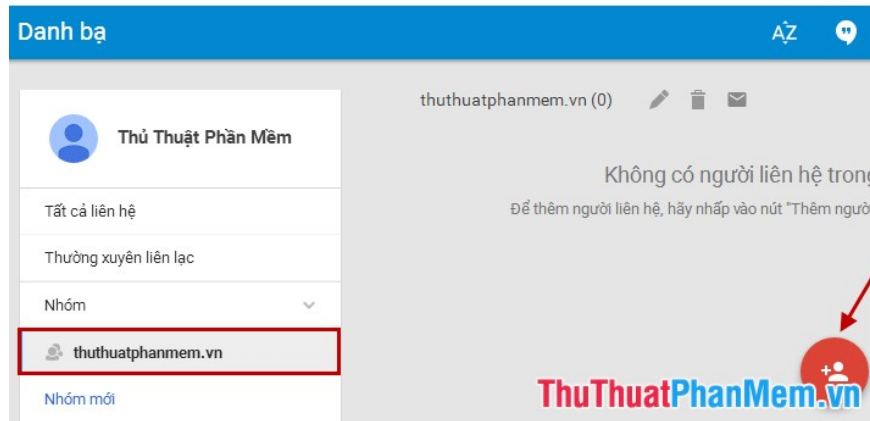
Danh bạ

AZ

Thủ Thuật Phần Mềm

Tất cả liên hệ

Thường xuyên liên lạc

Nhóm

thuthuatphanmem.vn

Nhóm mới

thuthuatphanmem.vn (0)

Không có người liên hệ trong

Để thêm người liên hệ, hãy nhấp vào nút "Thêm người

ThuThuatPhanMem.vn